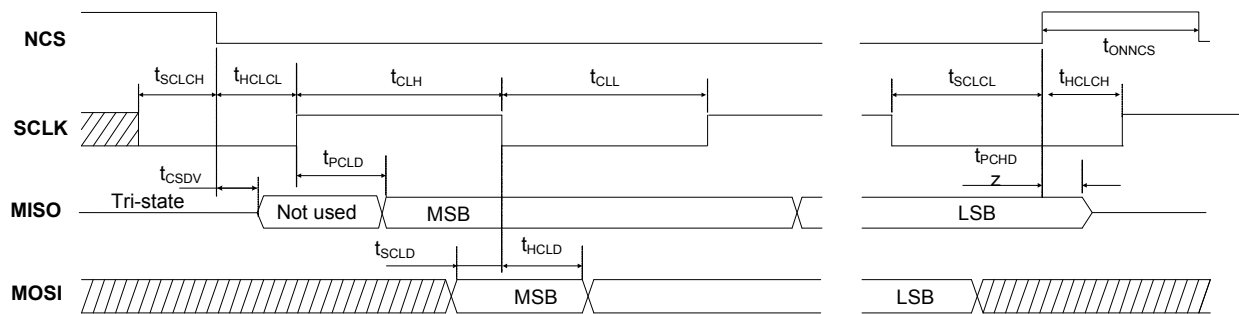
NCS

$t_{ONNCS}$

$t_{SCLCH}$ $t_{HCLCL}$ $t_{CLH}$ $t_{CLL}$ $t_{SCLCL}$ $t_{HCLCH}$

SCLK

$t_{CSDV}$ $t_{PCLD}$ $t_{PCHD}$

z

Tri-state

MISO

Not used

MSB

LSB

$t_{SCLD}$ $t_{HCLD}$

MOSI

MSB

LSB